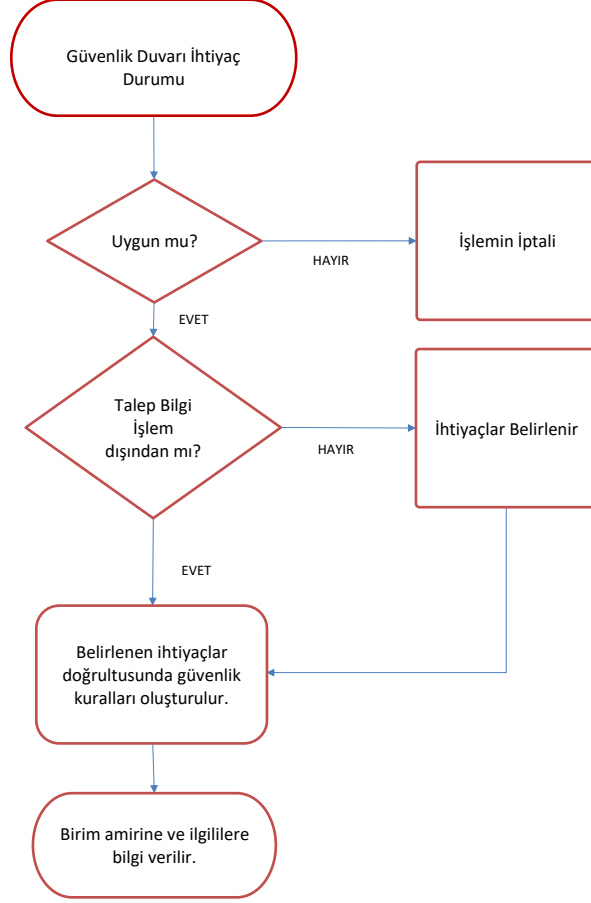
Güvenlik Duvarı İhtiyaç Durumu

Uygun mu?

HAYIR

İşlemin İptali

EVET

Talep Bilgi İşlem dışından mı?

HAYIR

İhtiyaçlar Belirlenir

EVET

Belirlenen ihtiyaçlar doğrultusunda güvenlik kuralları oluşturulur.

Birim amirine ve ilgililere bilgi verilir.